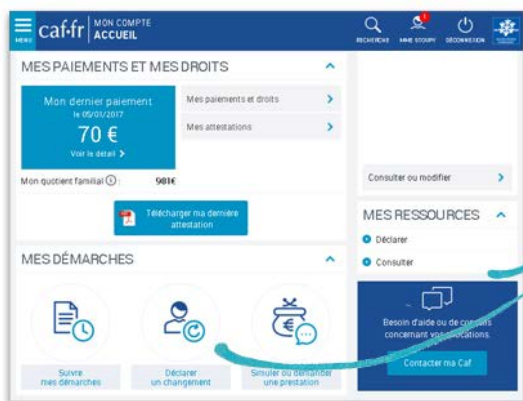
MENU caf·fr MON COMPTE ACCUEIL

RECHERCHE MME STOUPY DÉCONNEXION

MES PAIEMENTS ET MES DROITS

Mon dernier paiement le 05/01/2017

70 €

Voir le détail >

Mes paiements et droits >

Mes attestations >

Mon quotient familial ⓘ 981€

Télécharger ma dernière attestation

Consulter ou modifier >

MES RESSOURCES

Déclarer

Consulter

MES DÉMARCHES

Suivre mes démarches

Déclarer un changement

Simuler ou demander une prestation

Besoin d'aide ou de conseils concernant vos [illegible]cations.

Contacter ma Caf